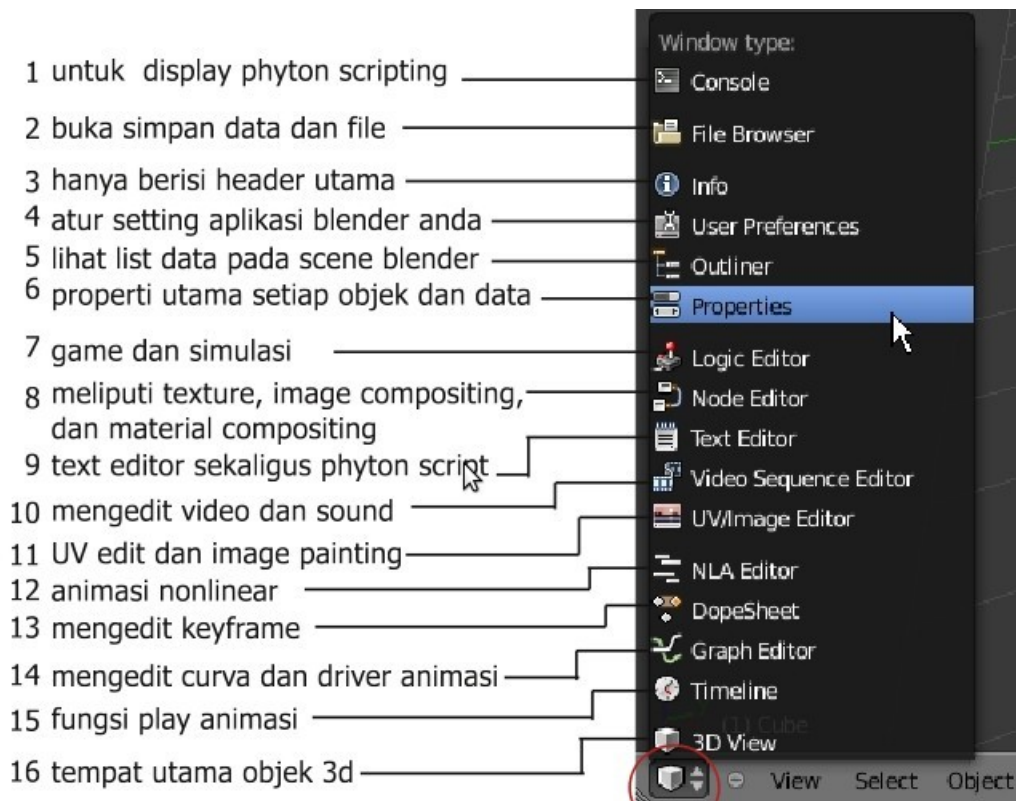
1 untuk display phyton scripting
2 buka simpan data dan file
3 hanya berisi header utama
4 atur setting aplikasi blender anda
5 lihat list data pada scene blender
6 properti utama setiap objek dan data
7 game dan simulasi
8 meliputi texture, image compositing, dan material compositing
9 text editor sekaligus phyton script
10 mengedit video dan sound
11 UV edit dan image painting
12 animasi nonlinear
13 mengedit keyframe
14 mengedit curva dan driver animasi
15 fungsi play animasi
16 tempat utama objek 3d

Window type:
Console
File Browser
Info
User Preferences
Outliner
Properties
Logic Editor
Node Editor
Text Editor
Video Sequence Editor
UV/Image Editor
NLA Editor
DopeSheet
Graph Editor
Timeline
(1) Cube
3D View

View Select Object